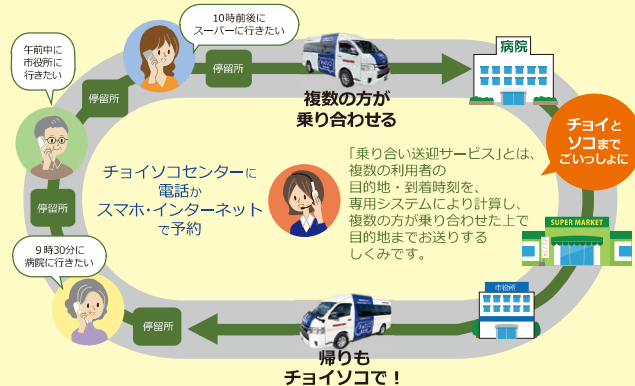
10時前後に
スーパーに行きたい

午前中に
市役所に
行きたい

停留所

停留所

病院

複数の方が
乗り合わせる

チョイと
ソコまで
ごいっしょに

チョイソコセンターに
電話か
スマホ・インターネット
で予約

「乗り合い送迎サービス」とは、
複数の利用者の
目的地・到着時刻を、
専用システムにより計算し、
複数の方が乗り合わせた上で
目的地までお送りする
しくみです。

停留所

SUPER MARKET

9時30分に
病院に行きたい

市役所

停留所

帰りも
チョイソコで！